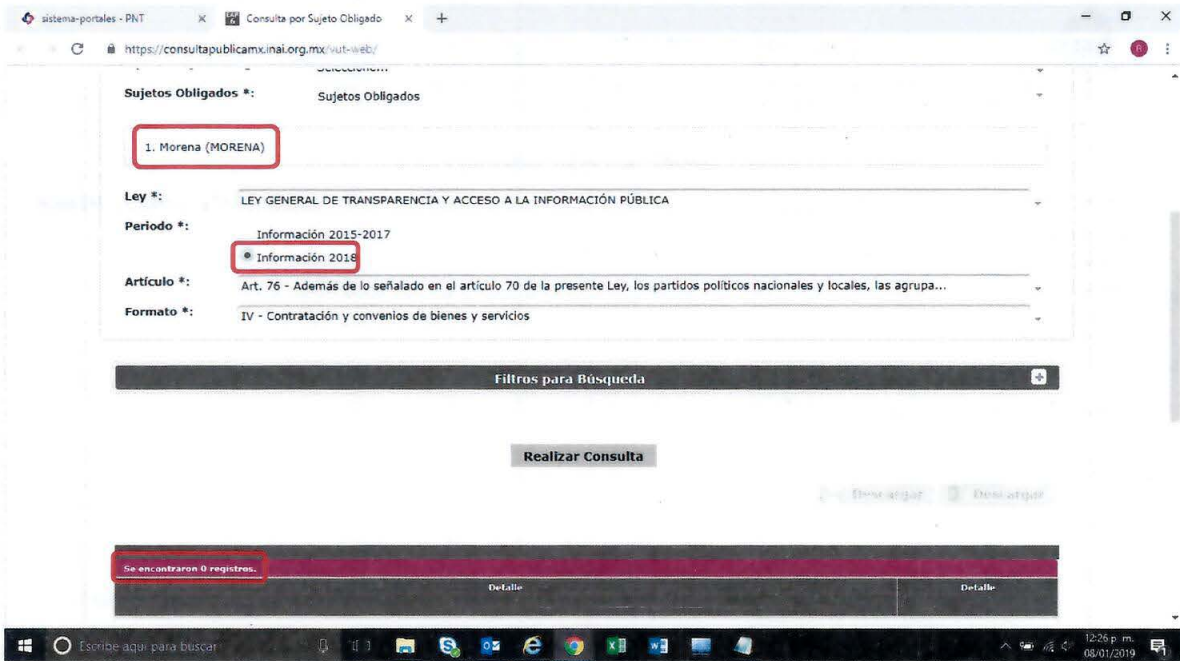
sistema-portales - PNT × Consulta por Sujeto Obligado × +

https://consultapublicamx.inai.org.mx/vut-web/

Seleccione...

Sujetos Obligados *: Sujetos Obligados

1. Morena (MORENA)

Ley *: LEY GENERAL DE TRANSPARENCIA Y ACCESO A LA INFORMACIÓN PÚBLICA

Periodo *: Información 2015-2017

Información 2018

Artículo *: Art. 76 - Además de lo señalado en el artículo 70 de la presente Ley, los partidos políticos nacionales y locales, las agrupa...

Formato *: IV - Contratación y convenios de bienes y servicios

Filtros para Búsqueda

Realizar Consulta

Descargar Descargar

Se encontraron 0 registros.

| Detalle | Detalle |
|---|---|

Escribe aquí para buscar

12:26 p. m. 08/01/2019